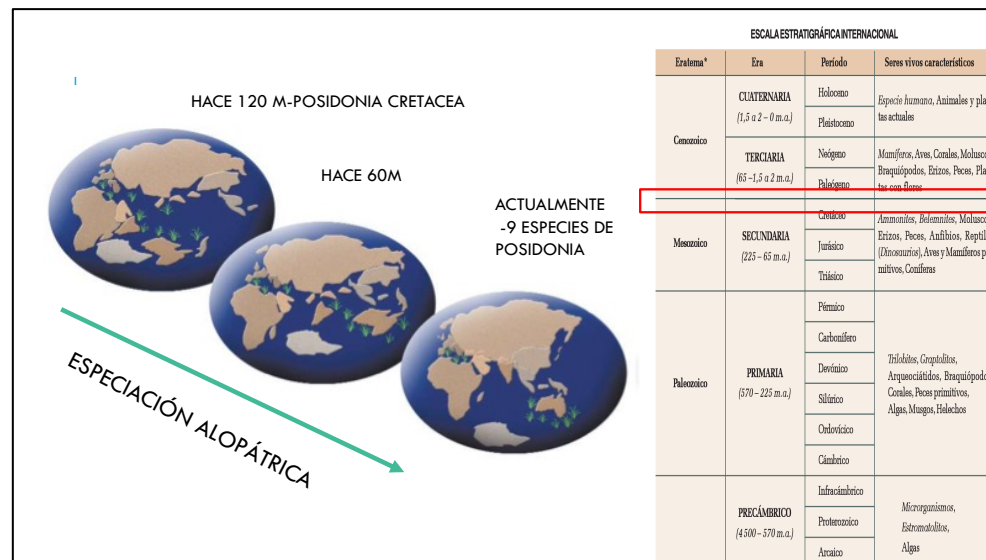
HACE 120 M-POSIDONIA CRETACEA

HACE 60M

ACTUALMENTE
-9 ESPECIES DE POSIDONIA

ESPECIACIÓN ALOPÁTRICA

ESCALA ESTRATIGRÁFICA INTERNACIONAL

| Eratema* | Era | Período | Seres vivos característicos |
|---|---|---|---|
| Cenozoico | CUATERNARIA (1,5 a 2 – 0 m.a.) | Holoceno | *Especie humana*, Animales y pla tas actuales |
| | | Pleistoceno | |
| | TERCIARIA (65 – 1,5 a 2 m.a.) | Neógeno | *Mamíferos*, Aves, Corales, Molusco Braquiópodos, Erizos, Peces, Pla tas con flores |
| | | Paleógeno | |
| Mesozoico | SECUNDARIA (225 – 65 m.a.) | Cretácico | *Ammonites*, *Belemnites*, Molusco Erizos, Peces, Anfibios, Reptil (*Dinosaurios*), Aves y Mamíferos p mitivos, Coníferas |
| | | Jurásico | |
| | | Triásico | |
| Paleozoico | PRIMARIA (570 – 225 m.a.) | Pérmico | *Trilobites*, *Graptolitos*, Arqueociátidos, Braquiópodo Corales, Peces primitivos, Algas, Musgos, Helechos |
| | | Carbonífero | |
| | | Devónico | |
| | | Silúrico | |
| | | Ordovícico | |
| | | Cámbrico | |
| | PRECÁMBRICO (4 500 – 570 m.a.) | Infracámbrico | *Microrganismos*, *Estromatolitos*, Algas |
| | | Proterozoico | |
| | | Arcaico | |